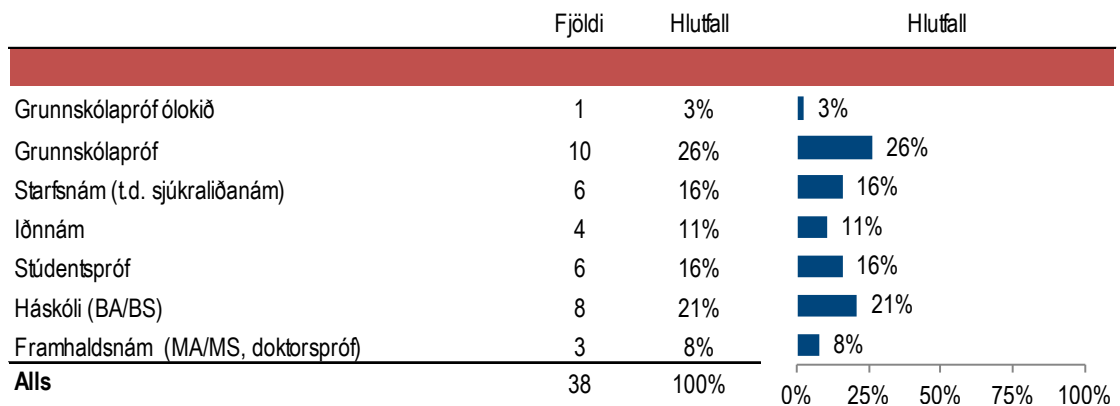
| | Fjöldi | Hlutfall | Hlutfall |
|---|---|---|---|
| Grunnskólapróf ólokið | 1 | 3% | 3% |
| Grunnskólapróf | 10 | 26% | 26% |
| Starfsnám (t.d. sjúkraliðanám) | 6 | 16% | 16% |
| Iðnnám | 4 | 11% | 11% |
| Stúdentspróf | 6 | 16% | 16% |
| Háskóli (BA/BS) | 8 | 21% | 21% |
| Framhaldsnám (MA/MS, doktorspróf) | 3 | 8% | 8% |
| **Alls** | 38 | 100% | |

0% 25% 50% 75% 100%